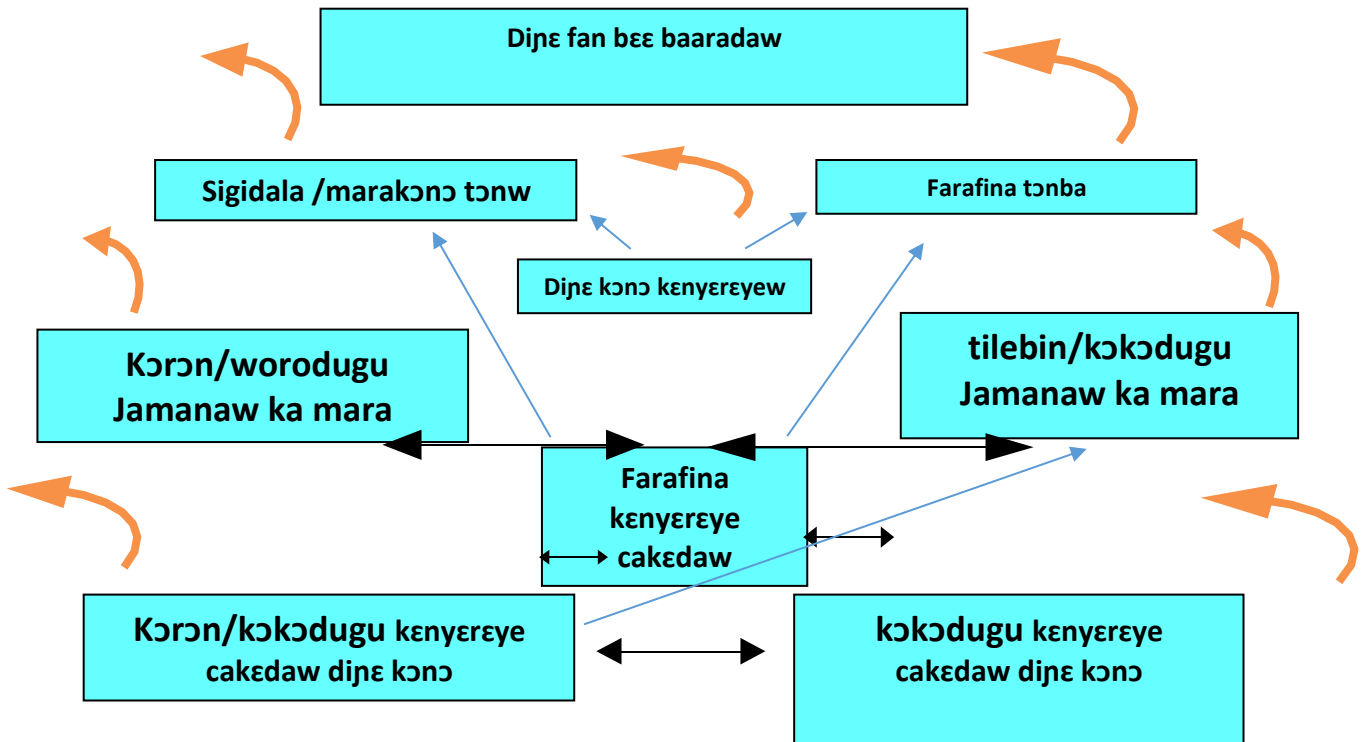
Diɲɛ fan bɛɛ baaradaw

Sigidala /marakɔnɔ tɔnw

Farafina tɔnba

Diɲɛ kɔnɔ kɛnyɛrɛyew

Kɔrɔn/worodugu Jamanaw ka mara

tilebin/kɔkɔdugu Jamanaw ka mara

Farafina kɛnyɛrɛye cakɛdaw

Kɔrɔn/kɔkɔdugu kɛnyɛrɛye cakɛdaw diɲɛ kɔnɔ

kɔkɔdugu kɛnyɛrɛye cakɛdaw diɲɛ kɔnɔ